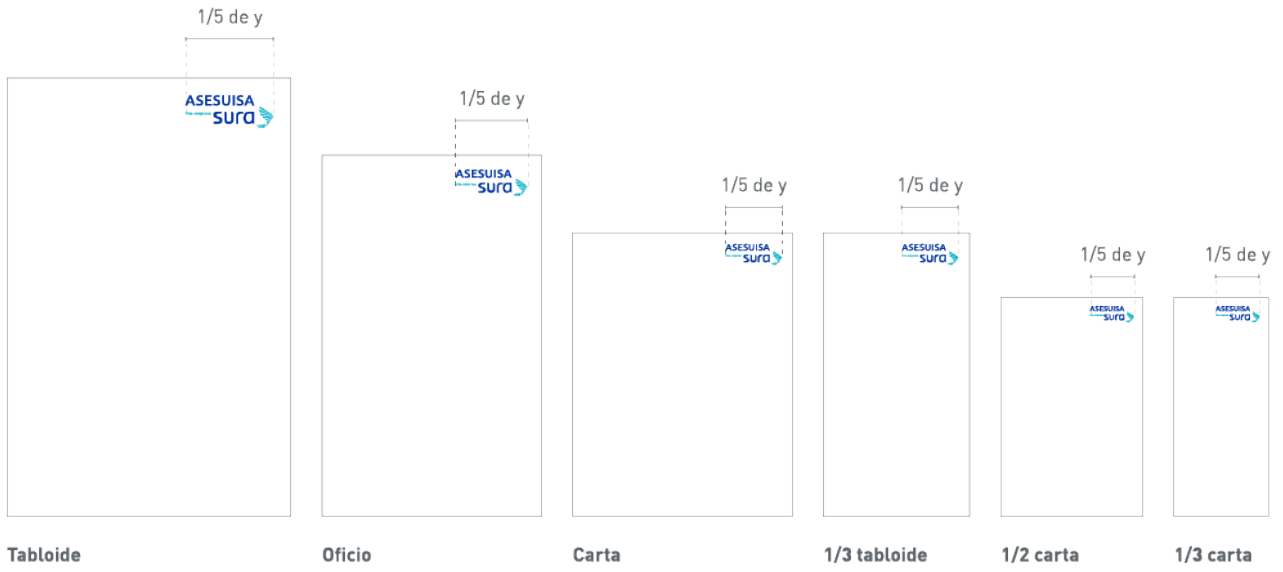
1/5 de y

ASESUISA
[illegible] sura

Tabloide

1/5 de y

ASESUISA
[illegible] sura

Oficio

1/5 de y

ASESUISA
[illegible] sura

Carta

1/5 de y

ASESUISA
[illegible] sura

1/3 tabloide

1/5 de y

ASESUISA
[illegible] sura

1/2 carta

1/5 de y

ASESUISA
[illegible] sura

1/3 carta